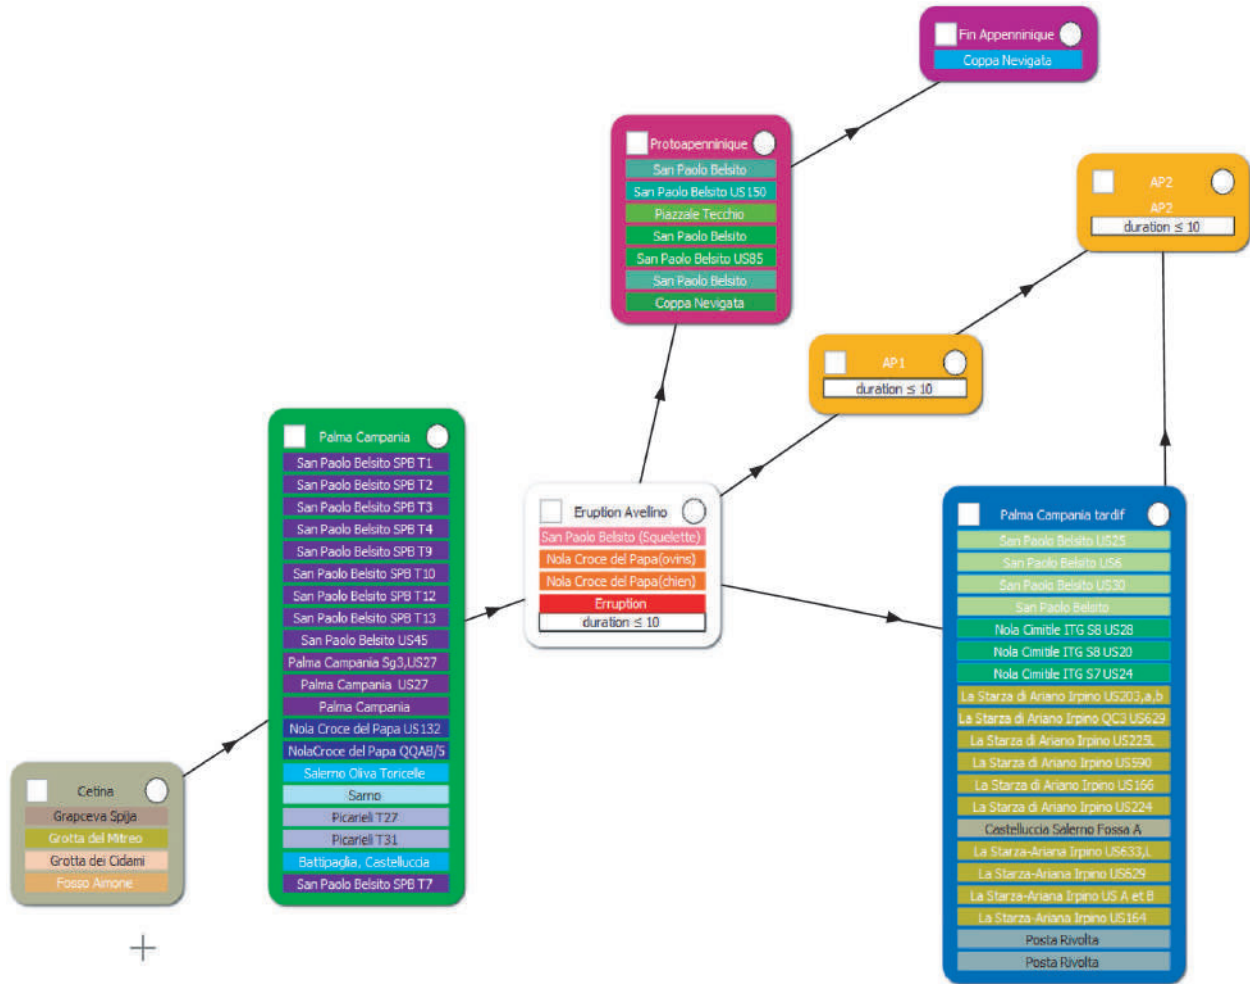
Fin Appenninique
Coppa Nevigata

Protoapenninique
San Paolo Belsito
San Paolo Belsito US150
Piazzale Tecchio
San Paolo Belsito
San Paolo Belsito US85
San Paolo Belsito
Coppa Nevigata

AP2
AP2
duration $\leq$ 10

AP1
duration $\leq$ 10

Palma Campania
San Paolo Belsito SPB T1
San Paolo Belsito SPB T2
San Paolo Belsito SPB T3
San Paolo Belsito SPB T4
San Paolo Belsito SPB T9
San Paolo Belsito SPB T10
San Paolo Belsito SPB T12
San Paolo Belsito SPB T13
San Paolo Belsito US45
Palma Campania Sg3,US27
Palma Campania US27
Palma Campania
Nola Croce del Papa US132
NolaCroce del Papa QQA8/5
Salerno Oliva Toricelle
Sarno
Picarieli T27
Picarieli T31
Battipaglia, Castelluccia
San Paolo Belsito SPB T7

Eruption Avellino
San Paolo Belsito (Squelette)
Nola Croce del Papa(ovins)
Nola Croce del Papa(chien)
Erruption
duration $\leq$ 10

Palma Campania tardif
San Paolo Belsito US25
San Paolo Belsito US6
San Paolo Belsito US30
San Paolo Belsito
Nola Cimitile ITG S8 US28
Nola Cimitile ITG S8 US20
Nola Cimitile ITG S7 US24
La Starza di Ariano Irpino US203,a,b
La Starza di Ariano Irpino QC3 US629
La Starza di Ariano Irpino US225L
La Starza di Ariano Irpino US590
La Starza di Ariano Irpino US166
La Starza di Ariano Irpino US224
Castelluccia Salerno Fossa A
La Starza-Ariana Irpino US633,L
La Starza-Ariana Irpino US629
La Starza-Ariana Irpino US A et B
La Starza-Ariana Irpino US164
Posta Rivolta
Posta Rivolta

Cetina
Grapceva Spilja
Grotta del Mitreo
Grotta dei Cidami
Fosso Amone